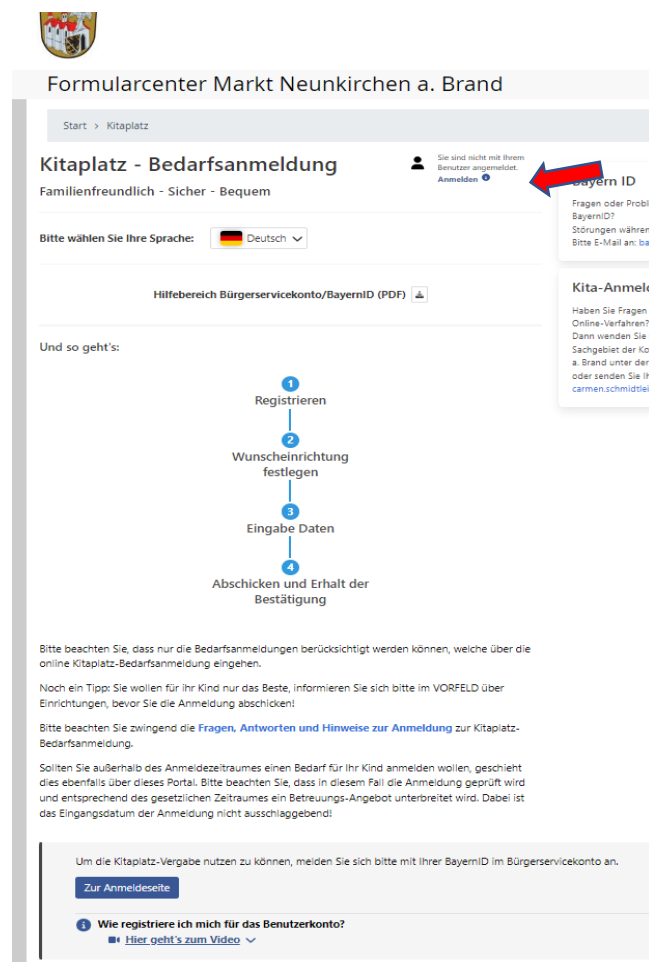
Formularcenter Markt Neunkirchen a. Brand

Start > Kitaplatz

Kitaplatz - Bedarfsanmeldung

Familienfreundlich - Sicher - Bequem

Sie sind nicht mit Ihrem Benutzer angemeldet.
Anmelden

Bayern ID

Fragen oder Probl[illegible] BayernID?
Störungen währen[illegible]
Bitte E-Mail an: ba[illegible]

Kita-Anmeld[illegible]

Haben Sie Fragen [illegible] Online-Verfahren? Dann wenden Sie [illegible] Sachgebiet der Ko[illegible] a. Brand unter der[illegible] oder senden Sie Ih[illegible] carmen.schmidtlei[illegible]

Bitte wählen Sie Ihre Sprache: Deutsch

Hilfebereich Bürgerservicekonto/BayernID (PDF)

Und so geht's:

1
Registrieren

2
Wunscheinrichtung festlegen

3
Eingabe Daten

4
Abschicken und Erhalt der Bestätigung

Bitte beachten Sie, dass nur die Bedarfsanmeldungen berücksichtigt werden können, welche über die online Kitaplatz-Bedarfsanmeldung eingehen.

Noch ein Tipp: Sie wollen für Ihr Kind nur das Beste, informieren Sie sich bitte im VORFELD über Einrichtungen, bevor Sie die Anmeldung abschicken!

Bitte beachten Sie zwingend die Fragen, Antworten und Hinweise zur Anmeldung zur Kitaplatz-Bedarfsanmeldung.

Sollten Sie außerhalb des Anmeldezeitraumes einen Bedarf für Ihr Kind anmelden wollen, geschieht dies ebenfalls über dieses Portal. Bitte beachten Sie, dass in diesem Fall die Anmeldung geprüft wird und entsprechend des gesetzlichen Zeitraumes ein Betreuungs-Angebot unterbreitet wird. Dabei ist das Eingangsdatum der Anmeldung nicht ausschlaggebend!

Um die Kitaplatz-Vergabe nutzen zu können, melden Sie sich bitte mit Ihrer BayernID im Bürgerservicekonto an.

Zur Anmeldeseite

Wie registriere ich mich für das Benutzerkonto?

Hier geht's zum Video